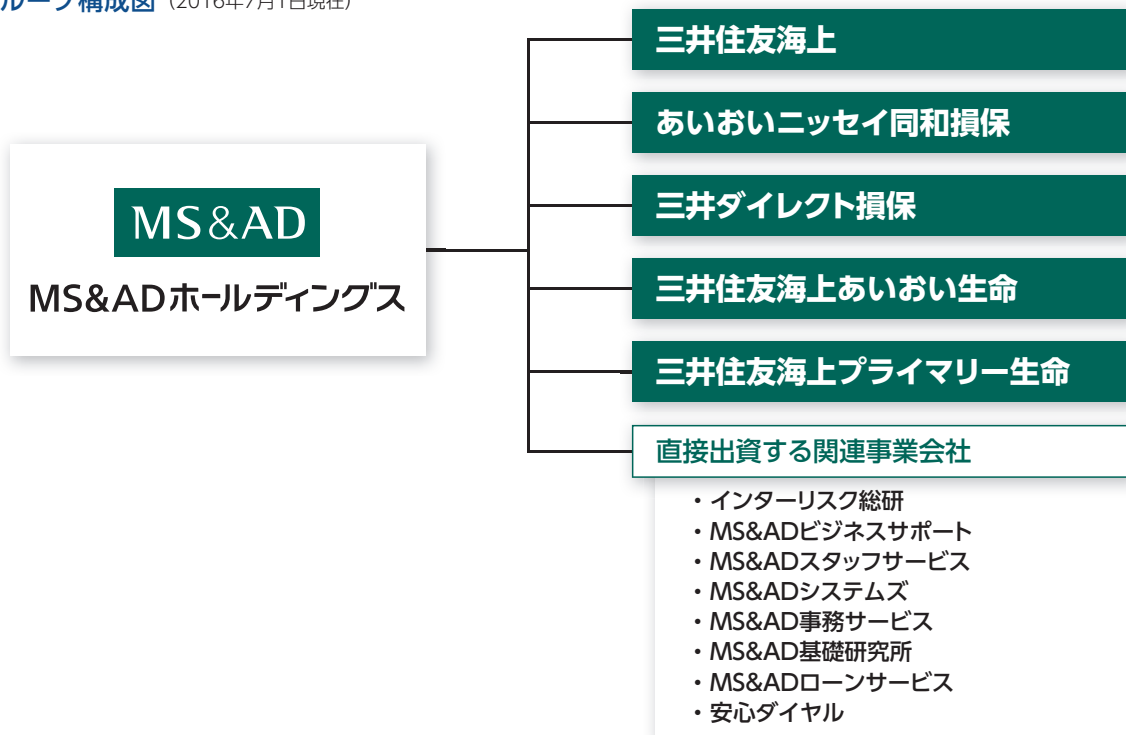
ループ構成図（2016年7月1日現在）

MS&AD
MS&ADホールディングス

三井住友海上

あいおいニッセイ同和損保

三井ダイレクト損保

三井住友海上あいおい生命

三井住友海上プライマリー生命

直接出資する関連事業会社

・インターリスク総研
・MS&ADビジネスサポート
・MS&ADスタッフサービス
・MS&ADシステムズ
・MS&AD事務サービス
・MS&AD基礎研究所
・MS&ADローンサービス
・安心ダイヤル